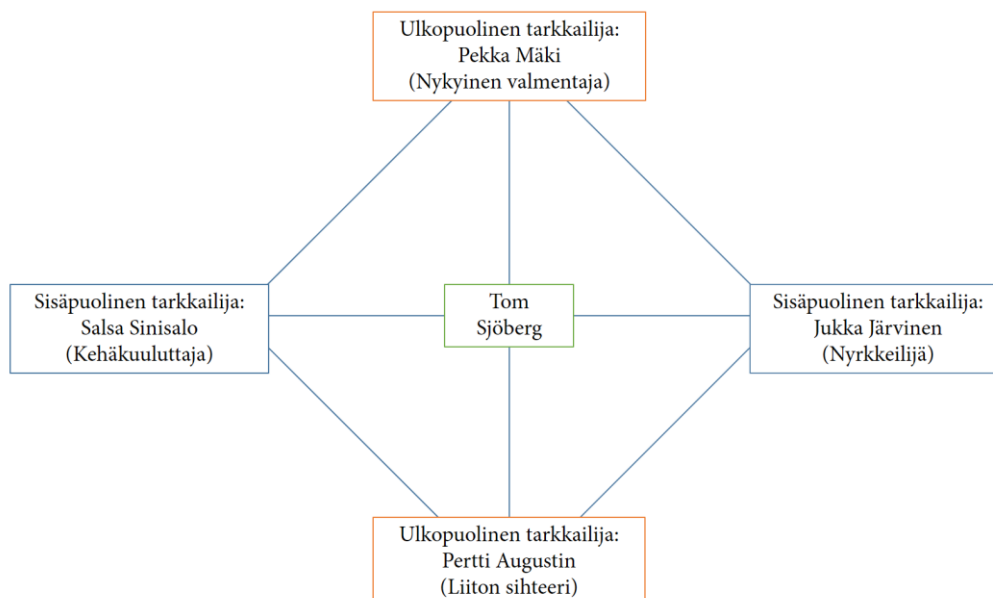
Ulkopuolinen tarkkailija:
Pekka Mäki
(Nykyinen valmentaja)

Sisäpuolinen tarkkailija:
Salsa Sinisalo
(Kehäkuuluttaja)

Tom
Sjöberg

Sisäpuolinen tarkkailija:
Jukka Järvinen
(Nyrkkeilijä)

Ulkopuolinen tarkkailija:
Pertti Augustin
(Liiton sihteeri)